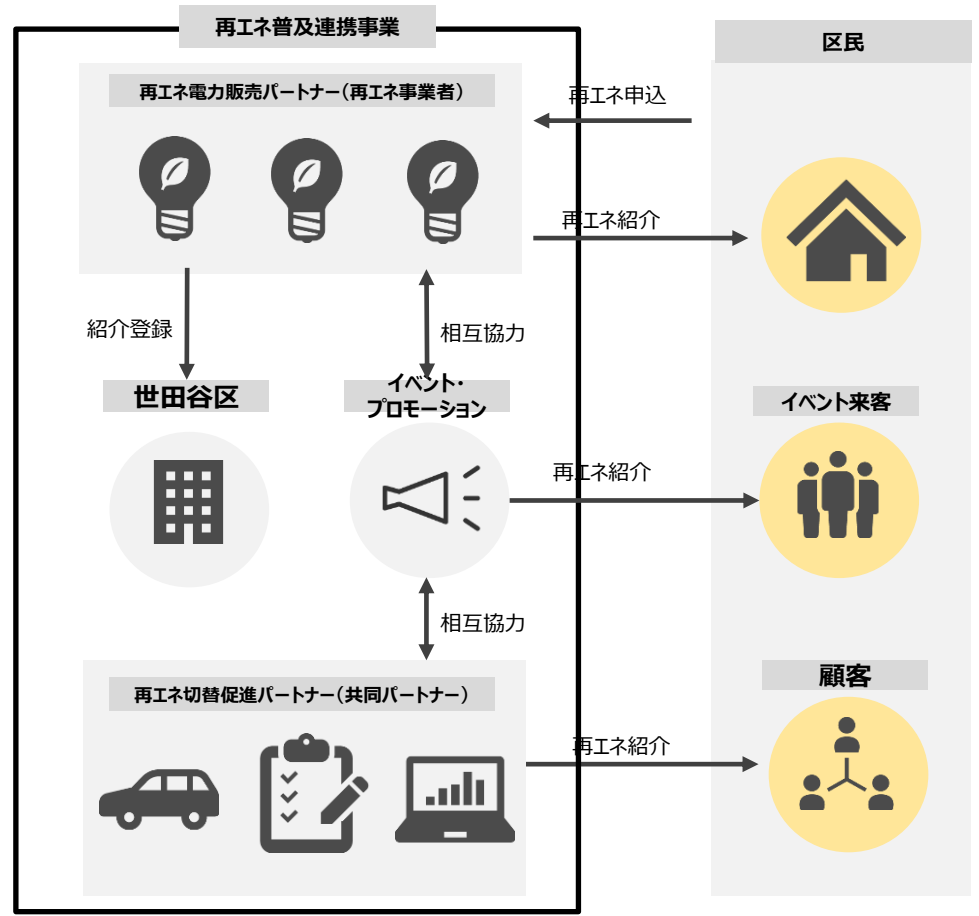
再エネ普及連携事業

再エネ電力販売パートナー（再エネ事業者）

紹介登録

相互協力

世田谷区

イベント・
プロモーション

相互協力

再エネ切替促進パートナー（共同パートナー）

区民

再エネ申込

再エネ紹介

イベント来客

再エネ紹介

顧客

再エネ紹介